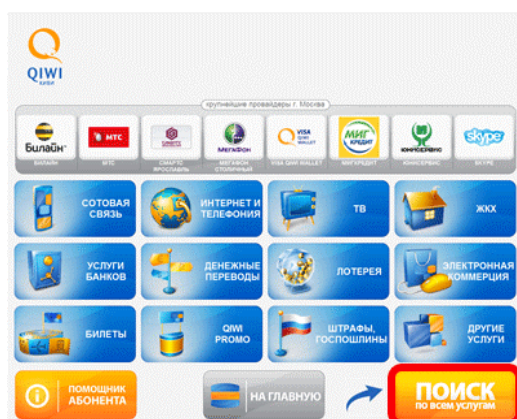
QIWI
КОШЕК

крупнейшие провайдеры г. Москва

Билайн
БИЛАЙН

МТС
МТС

СМАРТС ЯРОСЛАВЛЬ

МегаФон
МЕГАФОН СТОЛИЧНЫЙ

VISA QIWI WALLET
VISA QIWI WALLET

МИГ КРЕДИТ
МИГКРЕДИТ

ЮНИСЕРВИС

skype
SKYPE

СОТОВАЯ СВЯЗЬ

ИНТЕРНЕТ И ТЕЛЕФОНИЯ

ТВ

ЖКХ

УСЛУГИ БАНКОВ

ДЕНЕЖНЫЕ ПЕРЕВОДЫ

ЛОТЕРЕЯ

ЭЛЕКТРОННАЯ КОММЕРЦИЯ

БИЛЕТЫ

QIWI PROMO

ШТРАФЫ, ГОСПОШЛИНЫ

ДРУГИЕ УСЛУГИ

ПОМОЩНИК АБОНЕНТА

НА ГЛАВНУЮ

ПОИСК
по всем услугам